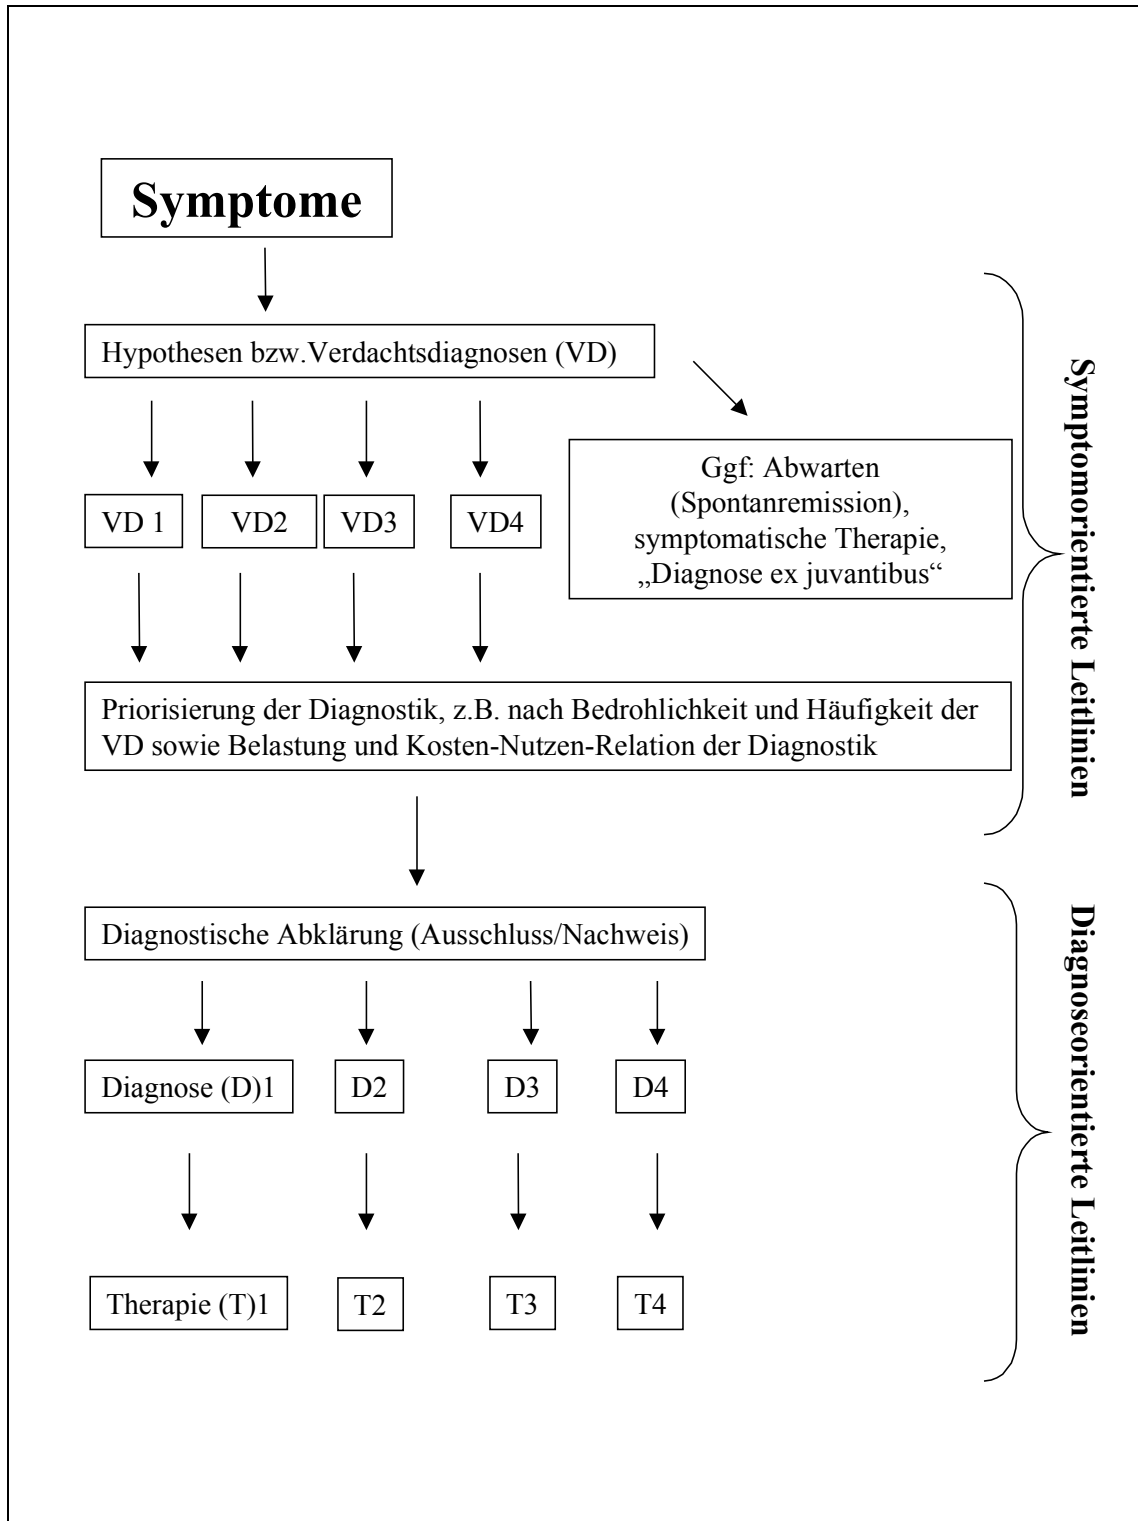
Symptome

Hypothesen bzw.Verdachtsdiagnosen (VD)

VD 1

VD2

VD3

VD4

Ggf: Abwarten (Spontanremission), symptomatische Therapie, „Diagnose ex juvantibus“

Priorisierung der Diagnostik, z.B. nach Bedrohlichkeit und Häufigkeit der VD sowie Belastung und Kosten-Nutzen-Relation der Diagnostik

Symptomorientierte Leitlinien

Diagnostische Abklärung (Ausschluss/Nachweis)

Diagnose (D)1

D2

D3

D4

Therapie (T)1

T2

T3

T4

Diagnoseorientierte Leitlinien